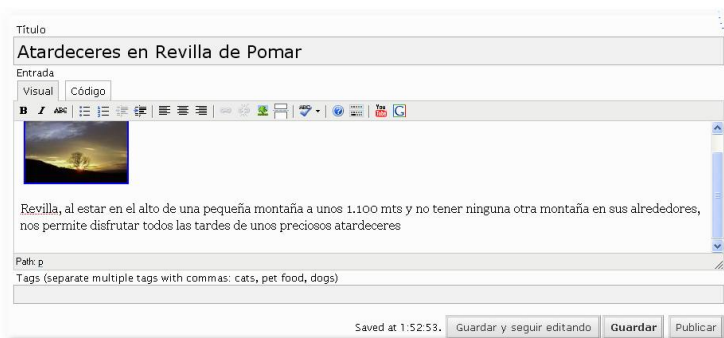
Título

Atardeceres en Revilla de Pomar

Entrada

Visual Código

B I ABC

Revilla, al estar en el alto de una pequeña montaña a unos 1.100 mts y no tener ninguna otra montaña en sus alrededores, nos permite disfrutar todos las tardes de unos preciosos atardeceres

Path: p

Tags (separate multiple tags with commas: cats, pet food, dogs)

Saved at 1:52:53. Guardar y seguir editando Guardar Publicar